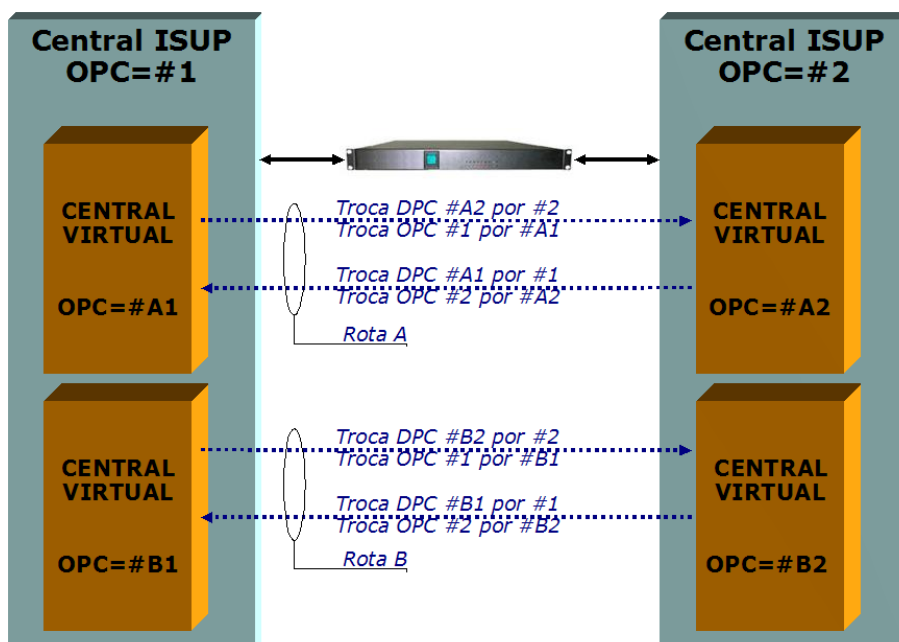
Central ISUP
OPC=#1

Central ISUP
OPC=#2

CENTRAL VIRTUAL

OPC=#A1

Troca DPC #A2 por #2
Troca OPC #1 por #A1

Troca DPC #A1 por #1
Troca OPC #2 por #A2

Rota A

CENTRAL VIRTUAL

OPC=#A2

CENTRAL VIRTUAL

OPC=#B1

Troca DPC #B2 por #2
Troca OPC #1 por #B1

Troca DPC #B1 por #1
Troca OPC #2 por #B2

Rota B

CENTRAL VIRTUAL

OPC=#B2